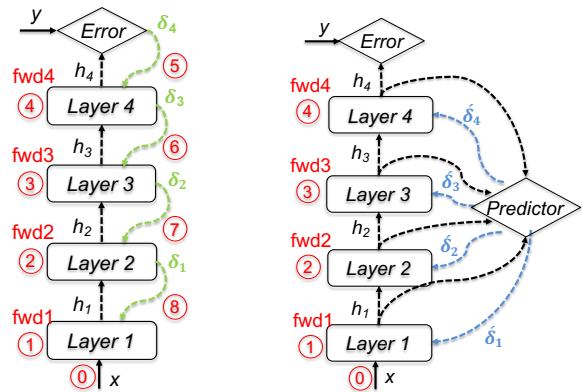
$y$
Error
$\delta_4$
5
$h_4$
fwd4
4
Layer 4
$\delta_3$
6
$h_3$
fwd3
3
Layer 3
$\delta_2$
7
$h_2$
fwd2
2
Layer 2
$\delta_1$
8
$h_1$
fwd1
1
Layer 1
0
$x$

$y$
Error
$h_4$
fwd4
4
Layer 4
$\acute{\delta}_4$
$h_3$
fwd3
3
Layer 3
$\acute{\delta}_3$
Predictor
$h_2$
fwd2
2
Layer 2
$\acute{\delta}_2$
$h_1$
fwd1
1
Layer 1
$\acute{\delta}_1$
0
$x$